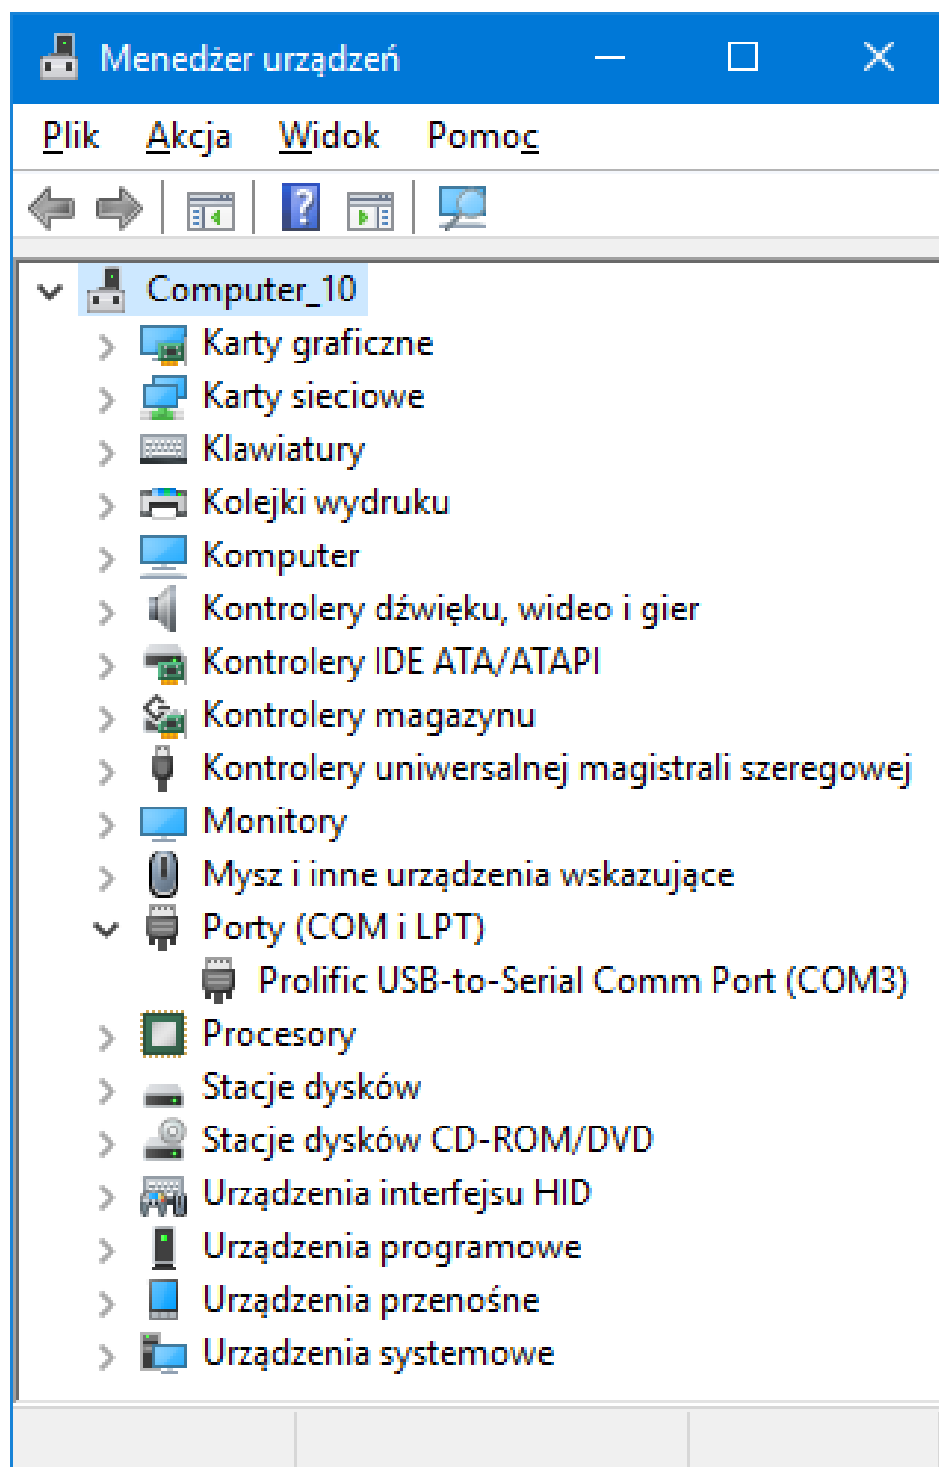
Menedżer urządzeń

Plik Akcja Widok Pomoc

Computer_10
Karty graficzne
Karty sieciowe
Klawiatury
Kolejki wydruku
Komputer
Kontrolery dźwięku, wideo i gier
Kontrolery IDE ATA/ATAPI
Kontrolery magazynu
Kontrolery uniwersalnej magistrali szeregowej
Monitory
Mysz i inne urządzenia wskazujące
Porty (COM i LPT)
Prolific USB-to-Serial Comm Port (COM3)
Procesory
Stacje dysków
Stacje dysków CD-ROM/DVD
Urządzenia interfejsu HID
Urządzenia programowe
Urządzenia przenośne
Urządzenia systemowe